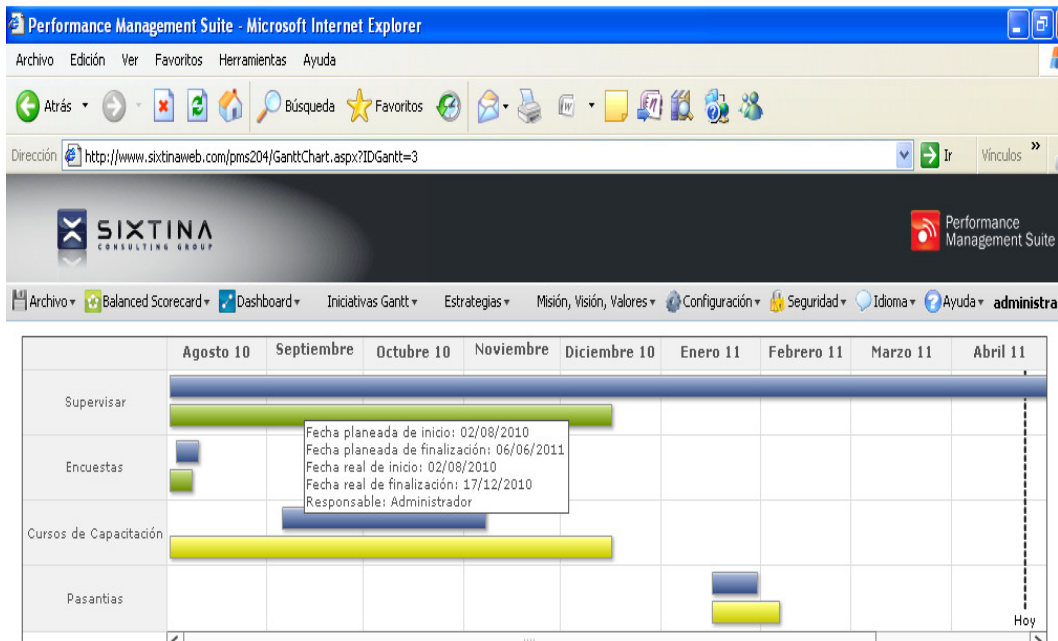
Performance Management Suite - Microsoft Internet Explorer

Archivo Edición Ver Favoritos Herramientas Ayuda

Atrás Búsqueda Favoritos

Dirección http://www.sixtinaweb.com/pms204/GanttChart.aspx?IDGantt=3 Ir Vínculos

SIXTINA CONSULTING GROUP

Performance Management Suite

Archivo Balanced Scorecard Dashboard Iniciativas Gantt Estrategias Misión, Visión, Valores Configuración Seguridad Idioma Ayuda administra

| | Agosto 10 | Septiembre | Octubre 10 | Noviembre | Diciembre 10 | Enero 11 | Febrero 11 | Marzo 11 | Abril 11 |
|---|---|---|---|---|---|---|---|---|---|
| Supervisar | | | | | | | | | |
| Encuestas | | | | | | | | | |
| Cursos de Capacitación | | | | | | | | | |
| Pasantias | | | | | | | | | |

Fecha planeada de inicio: 02/08/2010
Fecha planeada de finalización: 06/06/2011
Fecha real de inicio: 02/08/2010
Fecha real de finalización: 17/12/2010
Responsable: Administrador

Hoy